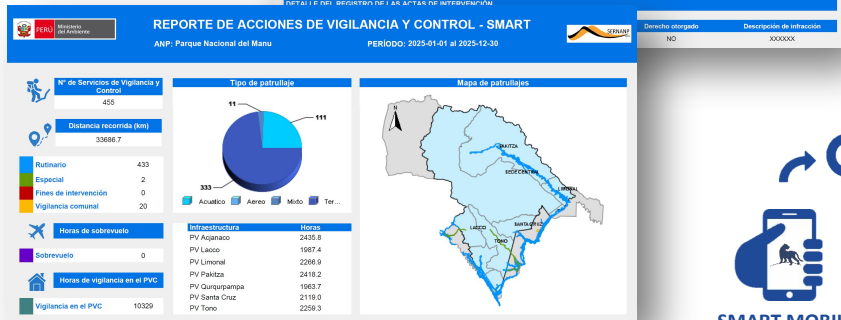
DETALLE DEL REGISTRO DE LAS ACTAS DE INTERVENCIÓN

PERÚ Ministerio del Ambiente

REPORTE DE ACCIONES DE VIGILANCIA Y CONTROL - SMART

SERNANP

ANP: Parque Nacional del Manu

PERÍODO: 2025-01-01 al 2025-12-30

| Derecho otorgado | Descripción de infracción |
|---|---|
| NO | XXXXXX |

Nº de Servicios de Vigilancia y Control
455

Distancia recorrida (km)
33686.7

| | |
|---|---|
| Rutinario | 433 |
| Especial | 2 |
| Fines de intervención | 0 |
| Vigilancia comunal | 20 |

Horas de sobrevuelo

| | |
|---|---|
| Sobrevuelo | 0 |

Horas de vigilancia en el PVC

| | |
|---|---|
| Vigilancia en el PVC | 10329 |

Tipo de patrullaje

11
111
333

Acuatico Aereo Mixto Ter...

| Infraestructura | Horas |
|---|---|
| PV Acjanaco | 2435.8 |
| PV Lacco | 1987.4 |
| PV Limonal | 2266.9 |
| PV Pakitza | 2418.2 |
| PV Qurqurpampa | 1963.7 |
| PV Santa Cruz | 2119.0 |
| PV Tono | 2259.3 |

Mapa de patrullajes

N
PAKITZA
SEDE CENTRAL
LIMONAL
LACCO
TONO
SANTA CRUZ

SMART MOBI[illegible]